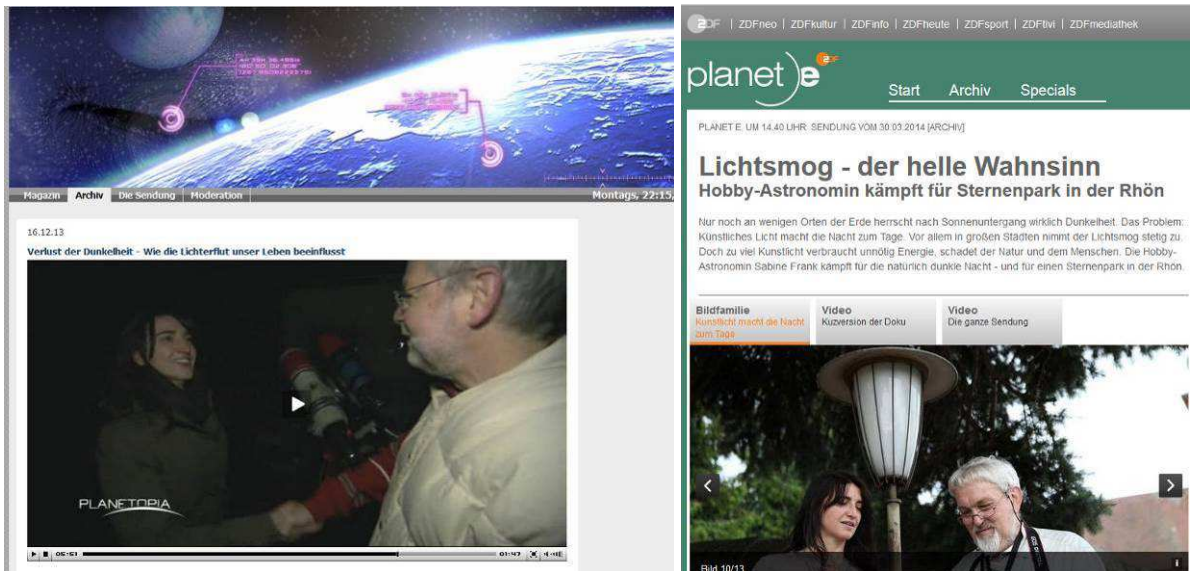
Magazin | Archiv | Die Sendung | Moderation

Montags, 22:15

16.12.13

Verlust der Dunkelheit - Wie die Lichterflut unser Leben beeinflusst

PLANETOPIA

05:51

01:47

ZDF | ZDFneo | ZDFkultur | ZDFinfo | ZDFheute | ZDFsport | ZDFtivi | ZDFmediathek

planet e

Start Archiv Specials

PLANET E. UM 14.40 UHR. SENDUNG VOM 30.03.2014 [ARCHIV]

Lichtsmog - der helle Wahnsinn

Hobby-Astronomin kämpft für Sternenpark in der Rhön

Nur noch an wenigen Orten der Erde herrscht nach Sonnenuntergang wirklich Dunkelheit. Das Problem: Künstliches Licht macht die Nacht zum Tage. Vor allem in großen Städten nimmt der Lichtsmog stetig zu. Doch zu viel Kunstlicht verbraucht unnötig Energie, schadet der Natur und dem Menschen. Die Hobby-Astronomin Sabine Frank kämpft für die natürlich dunkle Nacht - und für einen Sternenpark in der Rhön.

Bildfamilie
Kunstlicht macht die Nacht zum Tage

Video
Kurzversion der Doku

Video
Die ganze Sendung

Bild 10/13